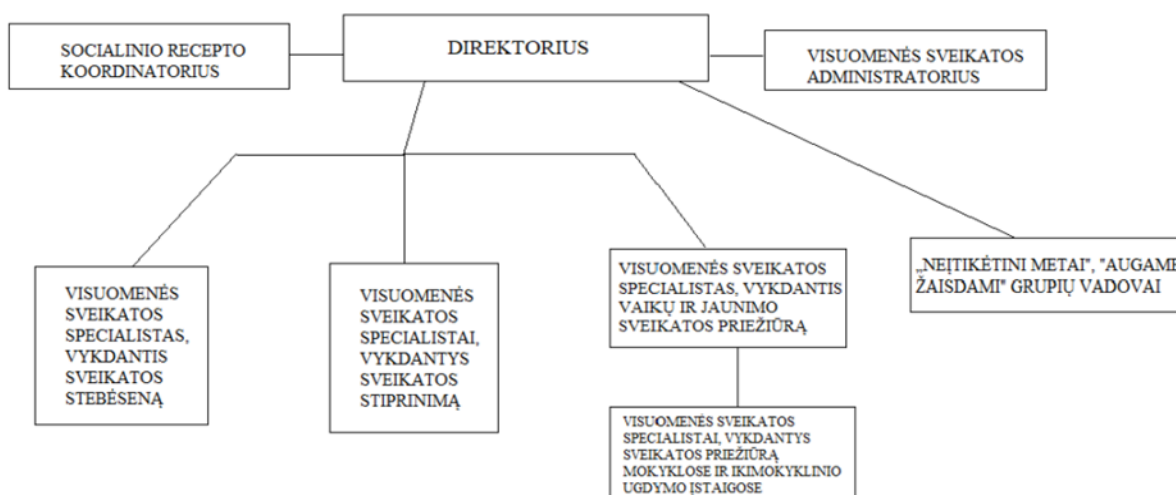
SOCIALINIO RECEPTO KOORDINATORIUS

DIREKTORIUS

VISUOMENĖS SVEIKATOS ADMINISTRATORIUS

VISUOMENĖS SVEIKATOS SPECIALISTAS, VYKDANTIS SVEIKATOS STEBĖSENĄ

VISUOMENĖS SVEIKATOS SPECIALISTAI, VYKDANTYS SVEIKATOS STIPRINIMĄ

VISUOMENĖS SVEIKATOS SPECIALISTAS, VYKDANTIS VAIKŲ IR JAUNIMO SVEIKATOS PRIEŽIŪRĄ

„NEĮTIKĖTINI METAI", "AUGAME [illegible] ŽAISDAMI" GRUPIŲ VADOVAI

VISUOMENĖS SVEIKATOS SPECIALISTAI, VYKDANTYS SVEIKATOS PRIEŽIŪRĄ MOKYKLOSE IR IKIMOKYKLINIO UGDYMO ĮSTAIGOSE